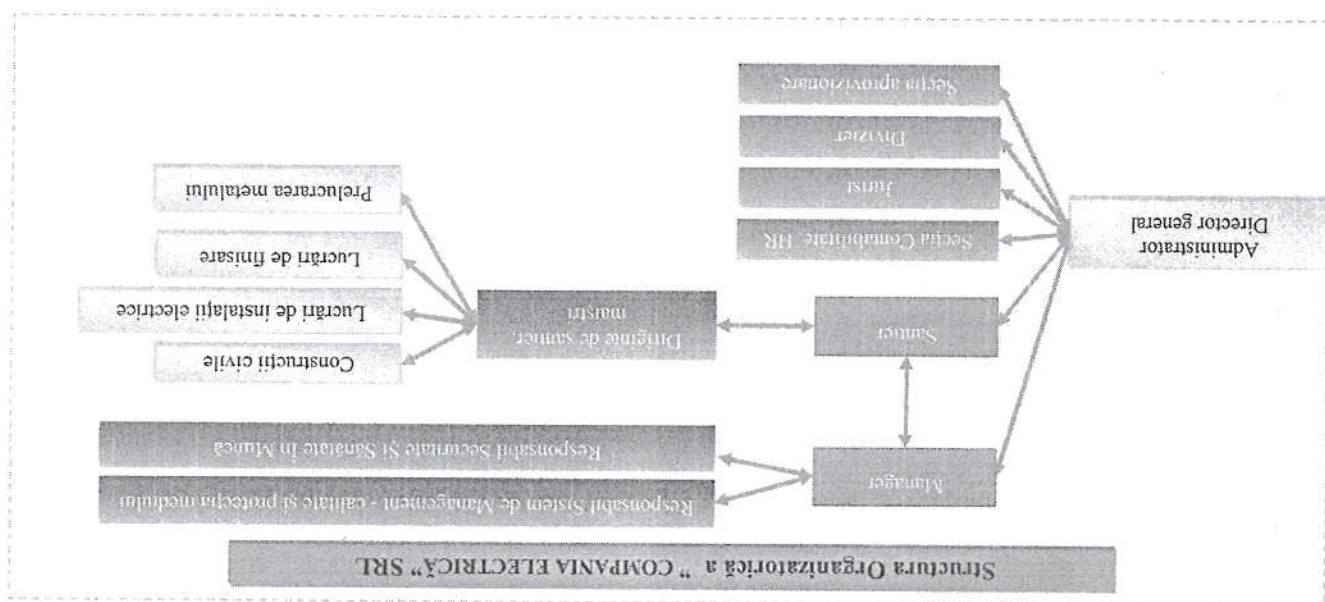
Structura Organizatorică a " COMPANIA ELECTRICĂ" SRL

Administrator
Director general

Secția Contabilitate HR

Jurist

Devizier

Secția aprovizionare

Șantier

Manager

Responsabil Sistem de Management - calitate și protecția mediului

Responsabil Securitate Și Sănătate în Muncă

Dirigințe de șantier
maiștri

Construcții civile

Lucrări de instalații electrice

Lucrări de finisare

Prelucrarea metalului